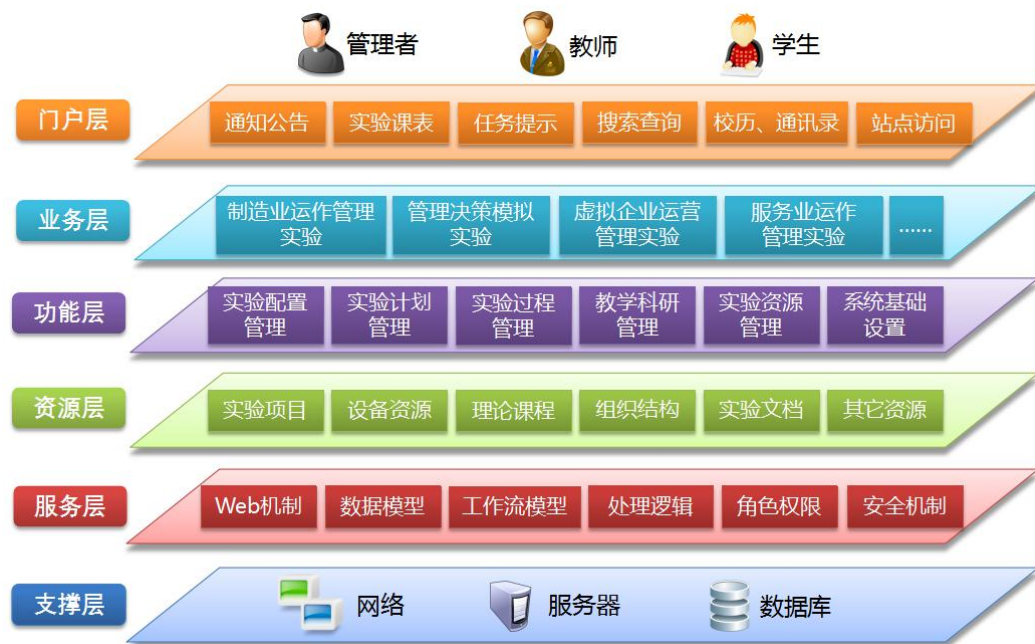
管理者 教师 学生

门户层
通知公告 实验课表 任务提示 搜索查询 校历、通讯录 站点访问

业务层
制造业运作管理实验 管理决策模拟实验 虚拟企业运营管理实验 服务业运作管理实验 ……

功能层
实验配置管理 实验计划管理 实验过程管理 教学科研管理 实验资源管理 系统基础设置

资源层
实验项目 设备资源 理论课程 组织结构 实验文档 其它资源

服务层
Web机制 数据模型 工作流模型 处理逻辑 角色权限 安全机制

支撑层
网络 服务器 数据库